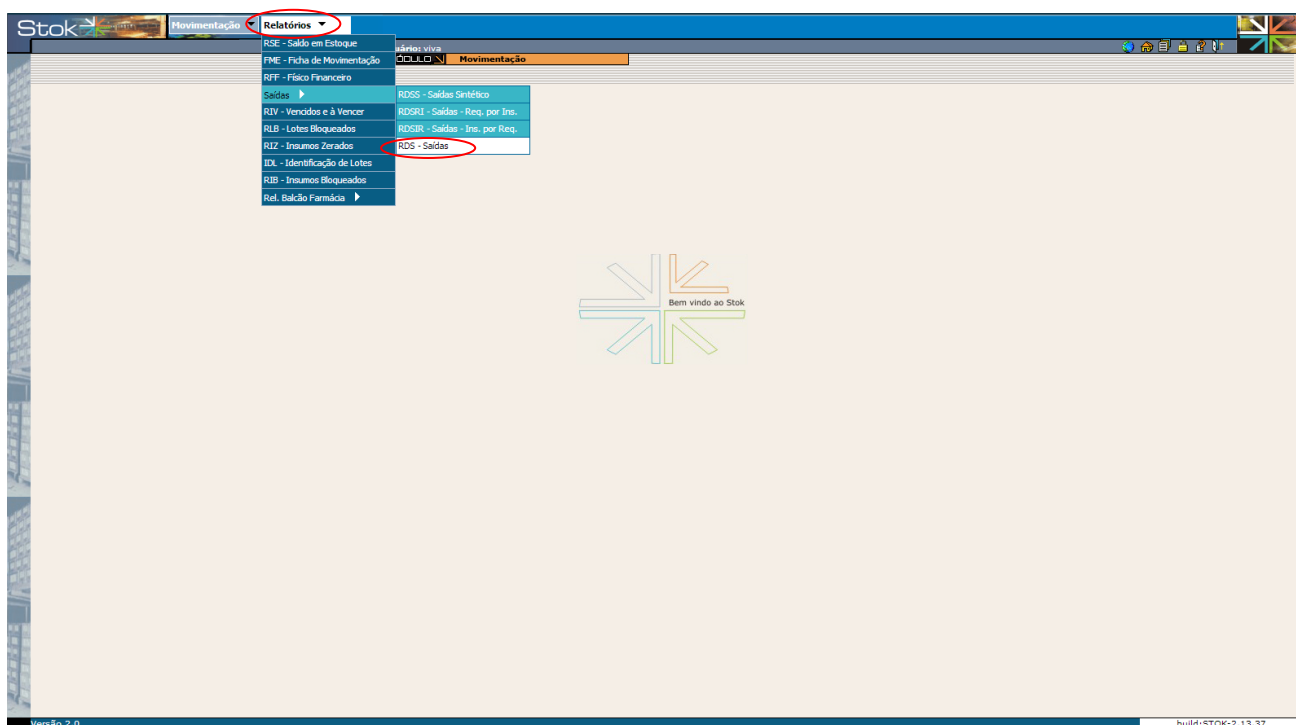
Stok

Movimentação

Relatórios

RSE - Saldo em Estoque
FME - Ficha de Movimentação
RFF - Físico Financeiro
Saídas
RIV - Vencidos e à Vencer
RLB - Lotes Bloqueados
RIZ - Insumos Zerados
IDL - Identificação de Lotes
RIB - Insumos Bloqueados
Rel. Balcão Farmácia

RDSS - Saídas Sintético
RDSRI - Saídas - Req. por Ins.
RDSIR - Saídas - Ins. por Req.
RDS - Saídas

uário: viva
ÓDULO
Movimentação

Bem vindo ao Stok

Versão 2.0
build:STOK-2.13.37